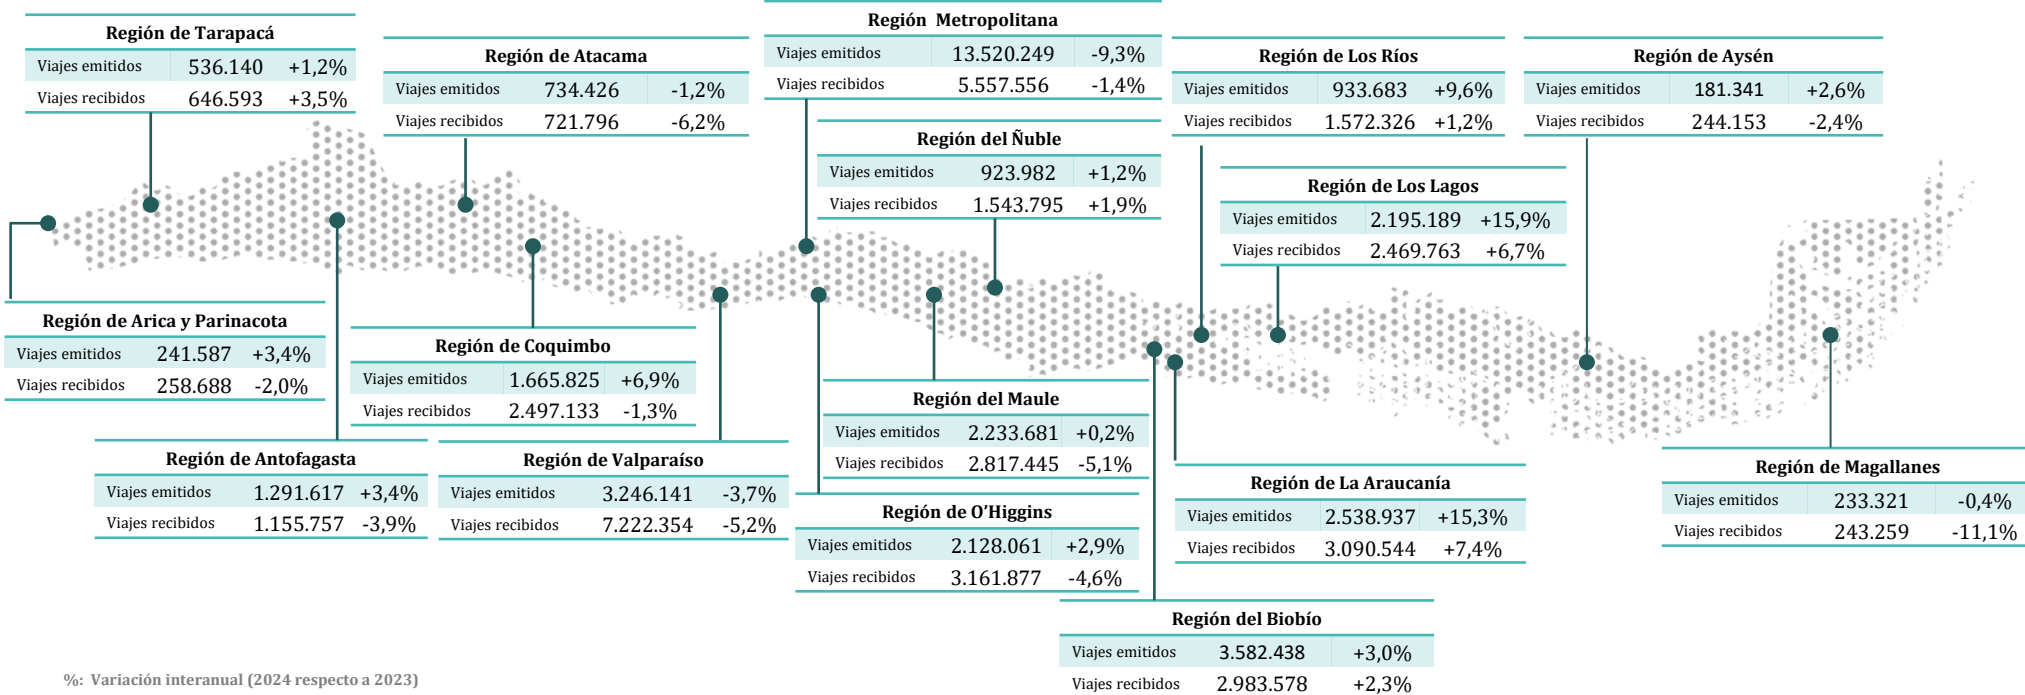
Región de Tarapacá

| Viajes emitidos | 536.140 | +1,2% |
|---|---|---|
| Viajes recibidos | 646.593 | +3,5% |

Región de Atacama

| Viajes emitidos | 734.426 | -1,2% |
|---|---|---|
| Viajes recibidos | 721.796 | -6,2% |

Región Metropolitana

| Viajes emitidos | 13.520.249 | -9,3% |
|---|---|---|
| Viajes recibidos | 5.557.556 | -1,4% |

Región de Los Ríos

| Viajes emitidos | 933.683 | +9,6% |
|---|---|---|
| Viajes recibidos | 1.572.326 | +1,2% |

Región de Aysén

| Viajes emitidos | 181.341 | +2,6% |
|---|---|---|
| Viajes recibidos | 244.153 | -2,4% |

Región del Ñuble

| Viajes emitidos | 923.982 | +1,2% |
|---|---|---|
| Viajes recibidos | 1.543.795 | +1,9% |

Región de Los Lagos

| Viajes emitidos | 2.195.189 | +15,9% |
|---|---|---|
| Viajes recibidos | 2.469.763 | +6,7% |

Región de Arica y Parinacota

| Viajes emitidos | 241.587 | +3,4% |
|---|---|---|
| Viajes recibidos | 258.688 | -2,0% |

Región de Coquimbo

| Viajes emitidos | 1.665.825 | +6,9% |
|---|---|---|
| Viajes recibidos | 2.497.133 | -1,3% |

Región del Maule

| Viajes emitidos | 2.233.681 | +0,2% |
|---|---|---|
| Viajes recibidos | 2.817.445 | -5,1% |

Región de Antofagasta

| Viajes emitidos | 1.291.617 | +3,4% |
|---|---|---|
| Viajes recibidos | 1.155.757 | -3,9% |

Región de Valparaíso

| Viajes emitidos | 3.246.141 | -3,7% |
|---|---|---|
| Viajes recibidos | 7.222.354 | -5,2% |

Región de La Araucanía

| Viajes emitidos | 2.538.937 | +15,3% |
|---|---|---|
| Viajes recibidos | 3.090.544 | +7,4% |

Región de Magallanes

| Viajes emitidos | 233.321 | -0,4% |
|---|---|---|
| Viajes recibidos | 243.259 | -11,1% |

Región de O'Higgins

| Viajes emitidos | 2.128.061 | +2,9% |
|---|---|---|
| Viajes recibidos | 3.161.877 | -4,6% |

Región del Biobío

| Viajes emitidos | 3.582.438 | +3,0% |
|---|---|---|
| Viajes recibidos | 2.983.578 | +2,3% |

%: Variación interanual (2024 respecto a 2023)